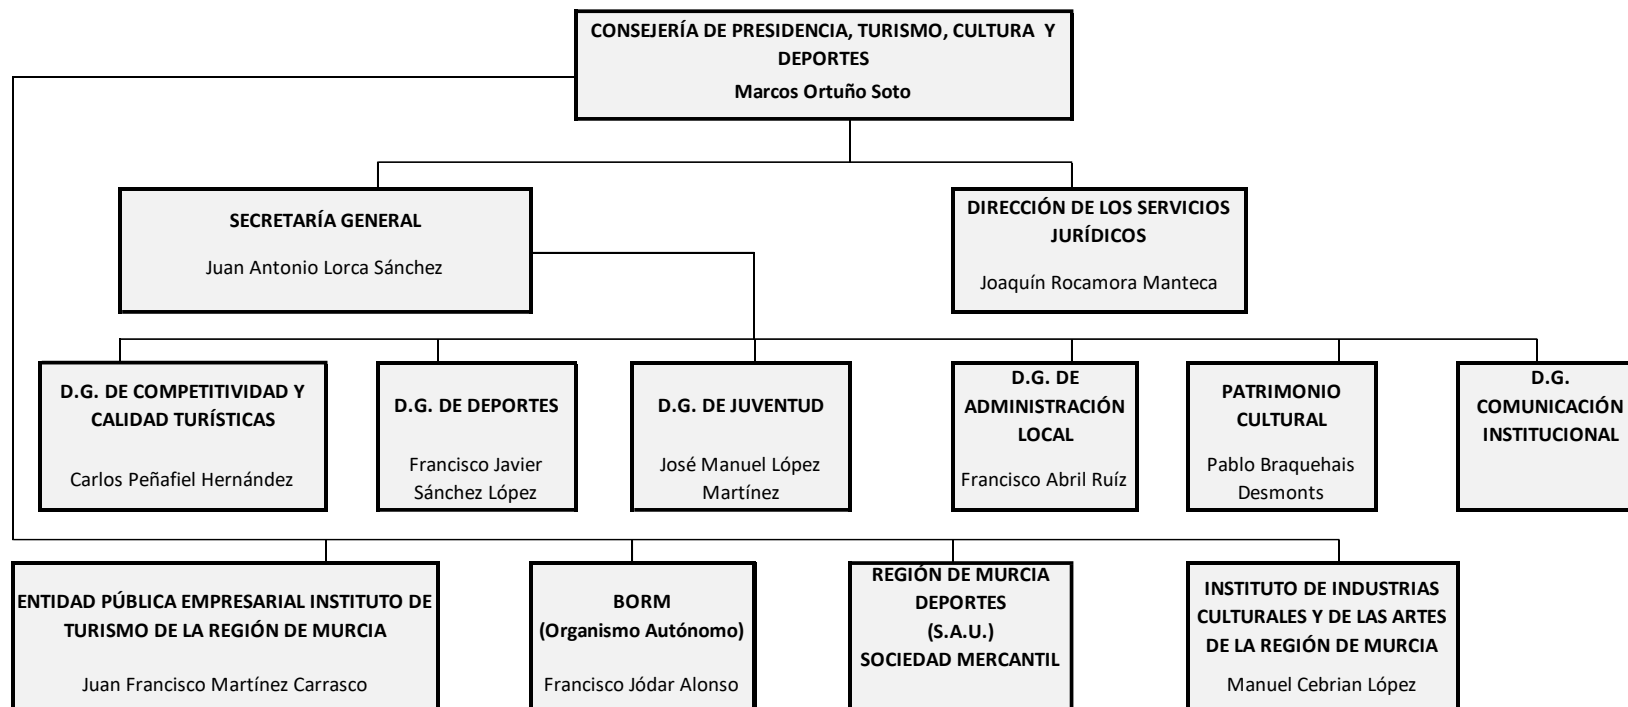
CONSEJERÍA DE PRESIDENCIA, TURISMO, CULTURA Y DEPORTES
Marcos Ortuño Soto

SECRETARÍA GENERAL
Juan Antonio Lorca Sánchez

DIRECCIÓN DE LOS SERVICIOS JURÍDICOS
Joaquín Rocamora Manteca

D.G. DE COMPETITIVIDAD Y CALIDAD TURÍSTICAS
Carlos Peñafiel Hernández

D.G. DE DEPORTES
Francisco Javier Sánchez López

D.G. DE JUVENTUD
José Manuel López Martínez

D.G. DE ADMINISTRACIÓN LOCAL
Francisco Abril Ruíz

PATRIMONIO CULTURAL
Pablo Braquehais Desmonts

D.G. COMUNICACIÓN INSTITUCIONAL

ENTIDAD PÚBLICA EMPRESARIAL INSTITUTO DE TURISMO DE LA REGIÓN DE MURCIA
Juan Francisco Martínez Carrasco

BORM
(Organismo Autónomo)
Francisco Jódar Alonso

REGIÓN DE MURCIA DEPORTES
(S.A.U.)
SOCIEDAD MERCANTIL

INSTITUTO DE INDUSTRIAS CULTURALES Y DE LAS ARTES DE LA REGIÓN DE MURCIA
Manuel Cebrian López